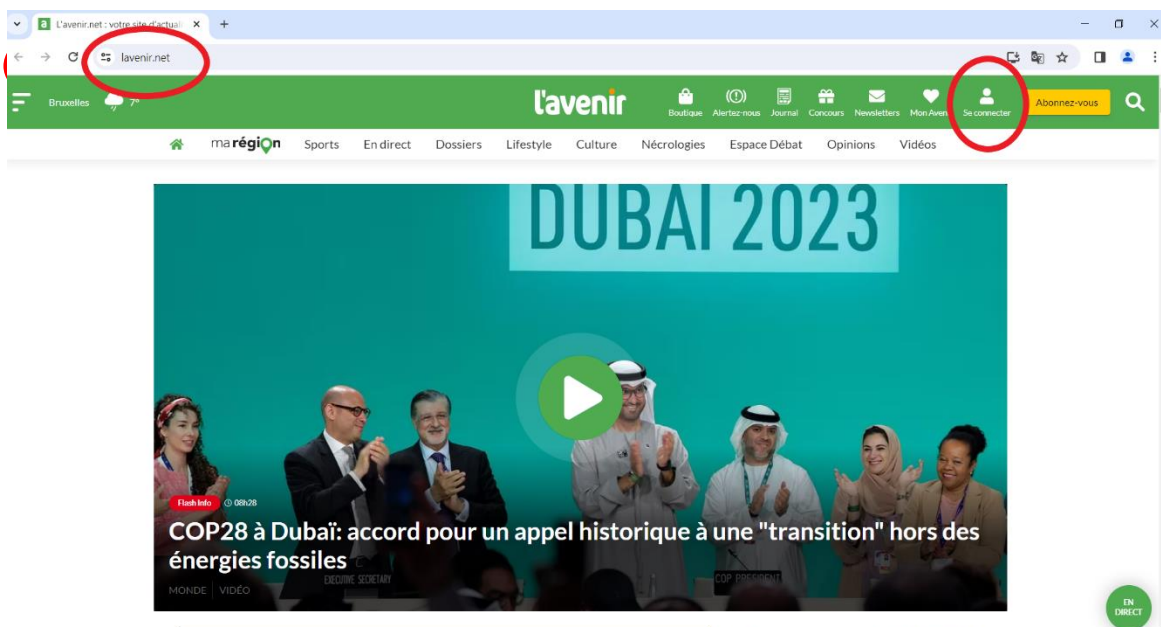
L'avenir.net : votre site d'actual

lavenir.net

Bruxelles 7°

l'avenir

Boutique Alertez-nous Journal Concours Newsletters Mon Aven Se connecter Abonnez-vous

ma région Sports En direct Dossiers Lifestyle Culture Nécrologies Espace Débat Opinions Vidéos

DUBAI 2023

Flash Info 08h28

COP28 à Dubaï: accord pour un appel historique à une "transition" hors des énergies fossiles

MONDE VIDÉO

EXECUTIVE SECRETARY

COP PRESIDENT

EN DIRECT